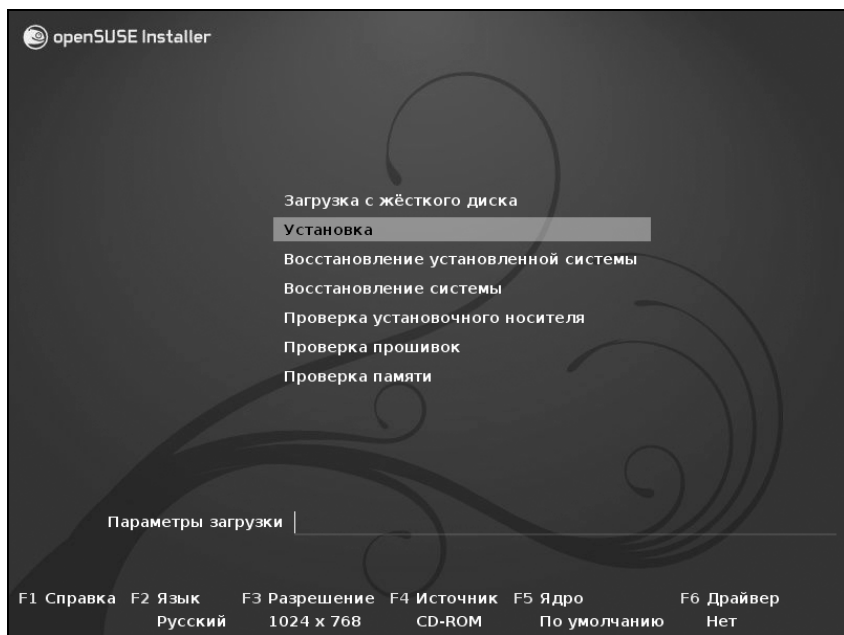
openSUSE Installer

Загрузка с жёсткого диска
Установка
Восстановление установленной системы
Восстановление системы
Проверка установочного носителя
Проверка прошивок
Проверка памяти

Параметры загрузки

F1 Справка F2 Язык Русский F3 Разрешение 1024 x 768 F4 Источник CD-ROM F5 Ядро По умолчанию F6 Драйвер Нет